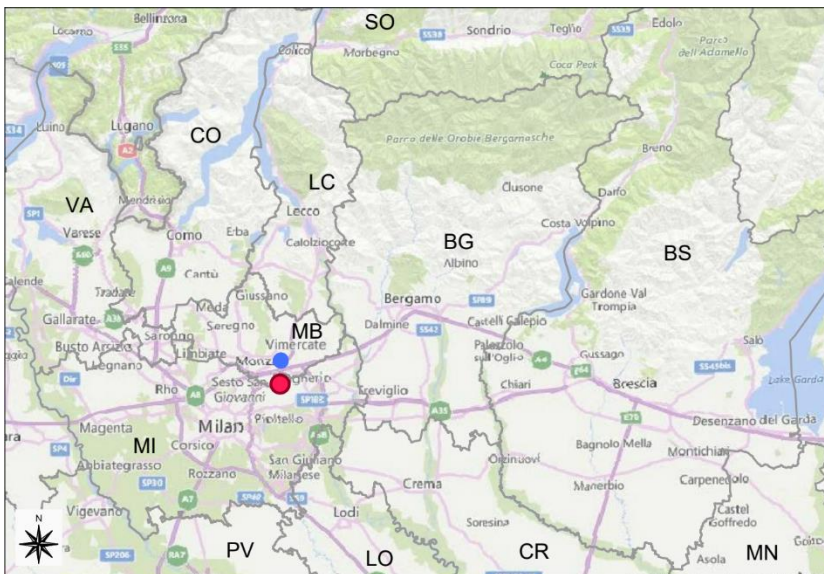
Bellinzona
SO
Sondrio
Teglio
Edolo
Parco dell'Adamello
Locarno
Colico
Morbegno
Coca Peak
Luino
Lugano
CO
Parco delle Orobie Bergamasche
Breno
LC
Clusone
Darfo
VA
Mendrisio
Varese
Como
Erba
Lecco
Calolziocorte
BG
Costa Volpino
BS
Albino
Cantù
Tradate
Meda
Giussano
Bergamo
Gardone Val Trompia
Gallarate
Seregno
MB
Dalmine
Castelli Calepio
Busto Arsizio
Saronno
Limbiate
Vimercate
Palazzolo sull'Oglio
Gussago
Salò
Legnano
Monza
Rho
Sesto San Giovanni
Treviglio
Chiari
Brescia
Lake Garda
Magenta
MI
Milan
Pioltello
Desenzano del Garda
Corsico
Orzinuovi
Bagnolo Mella
Montichiari
Abbiategrasso
Rozzano
San Giuliano Milanese
Crema
Manerbio
Carpenedolo
Vigevano
Lodi
Castel Goffredo
Soresina
N
PV
LO
CR
Asola
MN